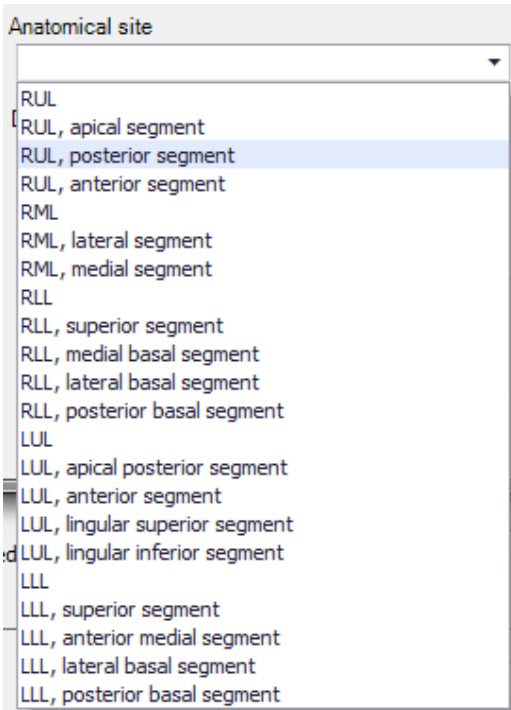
Anatomical site

RUL
RUL, apical segment
RUL, posterior segment
RUL, anterior segment
RML
RML, lateral segment
RML, medial segment
RLL
RLL, superior segment
RLL, medial basal segment
RLL, lateral basal segment
RLL, posterior basal segment
LUL
LUL, apical posterior segment
LUL, anterior segment
LUL, lingular superior segment
LUL, lingular inferior segment
LLL
LLL, superior segment
LLL, anterior medial segment
LLL, lateral basal segment
LLL, posterior basal segment